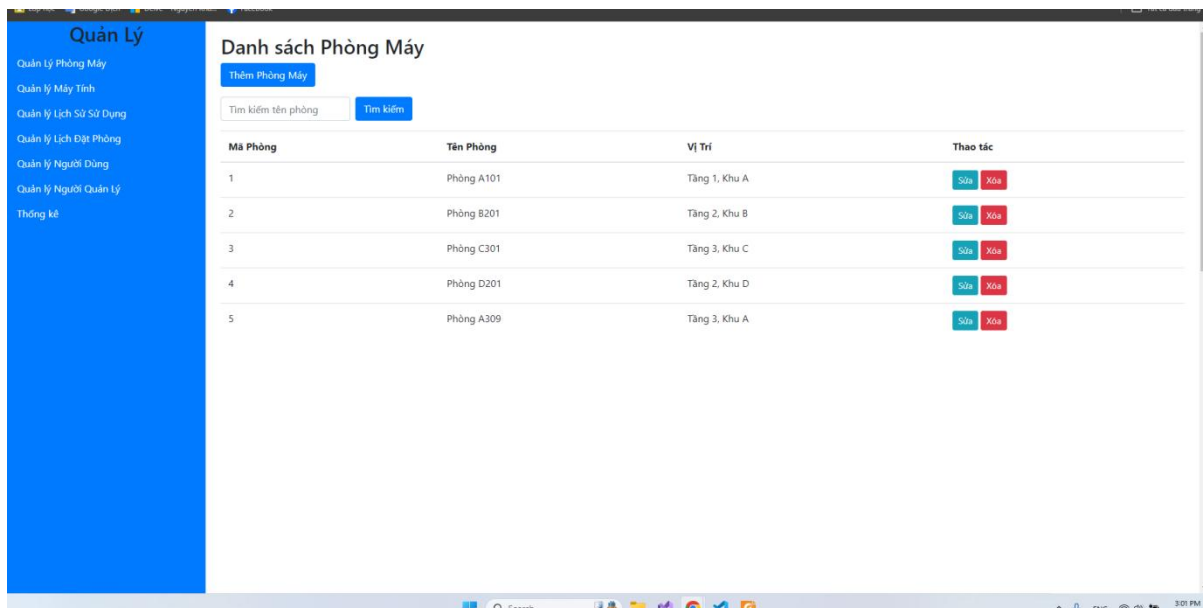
Quản Lý

Quản Lý Phòng Máy
Quản lý Máy Tính
Quản lý Lịch Sử Sử Dụng
Quản lý Lịch Đặt Phòng
Quản lý Người Dùng
Quản lý Người Quản Lý
Thống kê

Danh sách Phòng Máy

Thêm Phòng Máy

Tìm kiếm tên phòng
Tìm kiếm

| Mã Phòng | Tên Phòng | Vị Trí | Thao tác |
|---|---|---|---|
| 1 | Phòng A101 | Tầng 1, Khu A | Sửa Xóa |
| 2 | Phòng B201 | Tầng 2, Khu B | Sửa Xóa |
| 3 | Phòng C301 | Tầng 3, Khu C | Sửa Xóa |
| 4 | Phòng D201 | Tầng 2, Khu D | Sửa Xóa |
| 5 | Phòng A309 | Tầng 3, Khu A | Sửa Xóa |

Search
3:01 PM